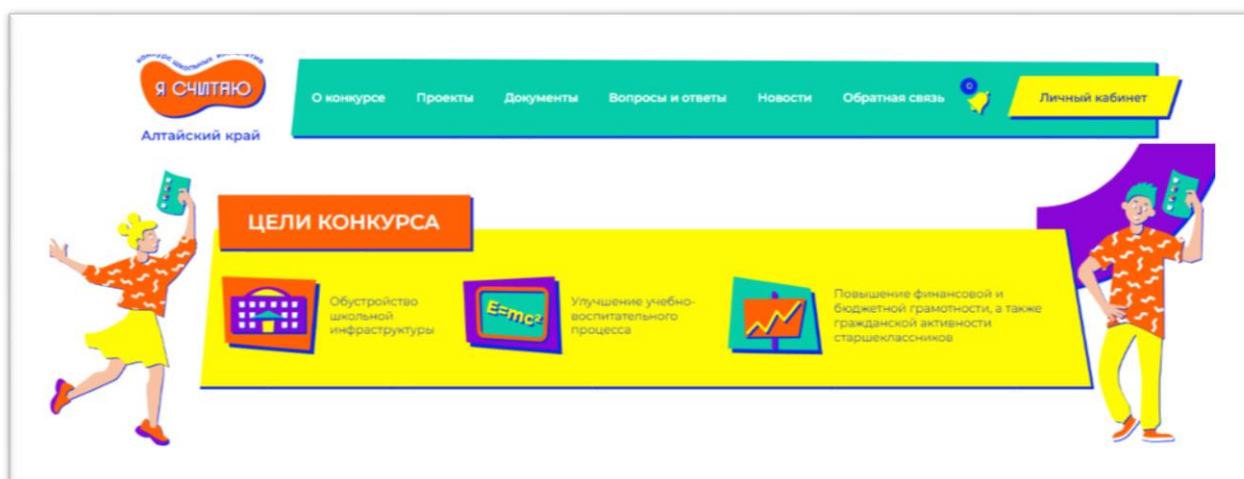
конкурс школьных инициатив
Я СЧИТАЮ
Алтайский край

О конкурсе Проекты Документы Вопросы и ответы Новости Обратная связь 0 Личный кабинет

ЦЕЛИ КОНКУРСА

Обустройство школьной инфраструктуры

$E=mc^2$

Улучшение учебно-воспитательного процесса

Повышение финансовой и бюджетной грамотности, а также гражданской активности старшеклассников